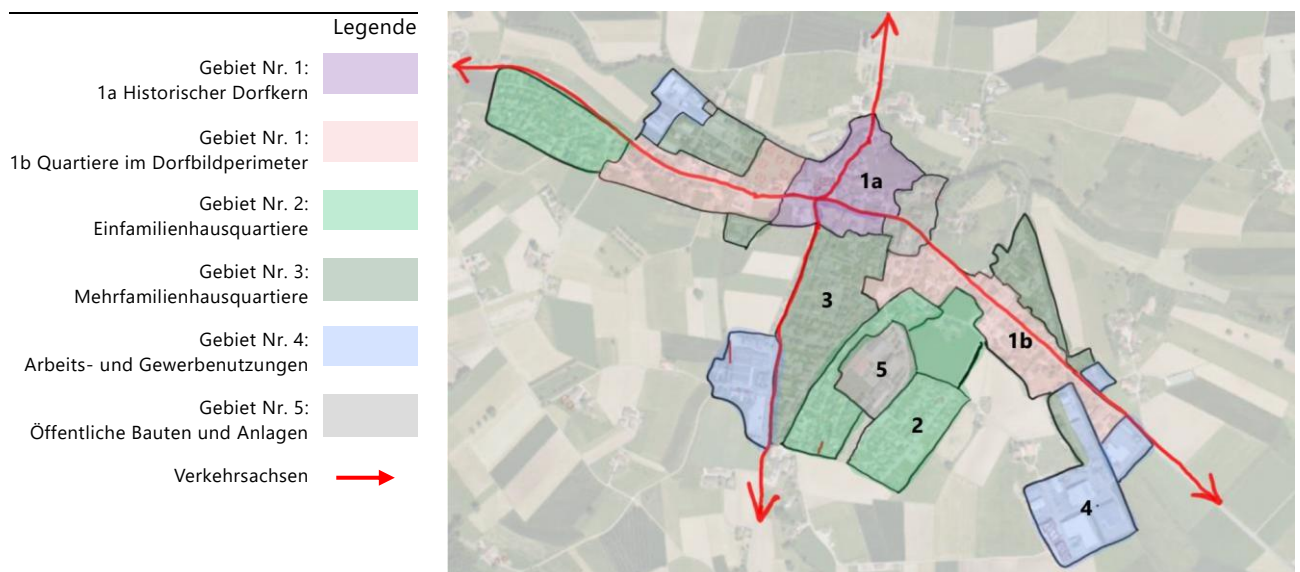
Legende

Gebiet Nr. 1:
1a Historischer Dorfkern

Gebiet Nr. 1:
1b Quartiere im Dorfbildperimeter

Gebiet Nr. 2:
Einfamilienhausquartiere

Gebiet Nr. 3:
Mehrfamilienhausquartiere

Gebiet Nr. 4:
Arbeits- und Gewerbenutzungen

Gebiet Nr. 5:
Öffentliche Bauten und Anlagen

Verkehrsachsen

1a
3
5
1b
2
4